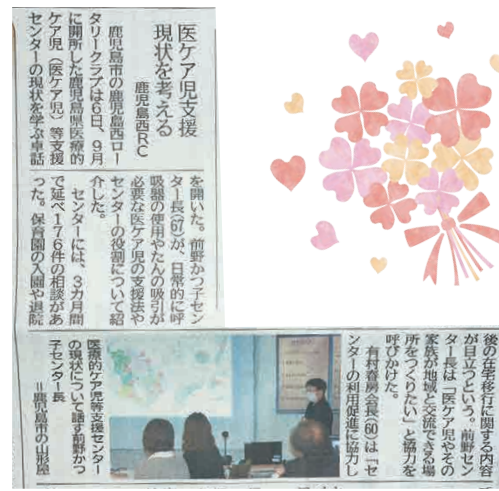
医ケア児支援
現状を考える
鹿児島西RC

鹿児島市の鹿児島西ロータリークラブは6日、9月に開所した鹿児島県医療的ケア児（医ケア児）等支援センターの現状を学ぶ卓話を開いた。前野かつ子センター長（67）が、日常的に呼吸器の使用やたんの吸引が必要な医ケア児の支援法やセンターの役割について紹介した。

センターには、3カ月間で延べ176件の相談があった。保育園の入園や退院後の在宅移行に関する内容が目立つという。前野センター長は「医ケア児やその家族が地域と交流できる場所をつくりたい」と協力を呼びかけた。

有村森房会長（60）は「センターの利用促進に協力し

医療的ケア児等支援センターの現状について話す前野かつ子センター長＝鹿児島市の山形屋